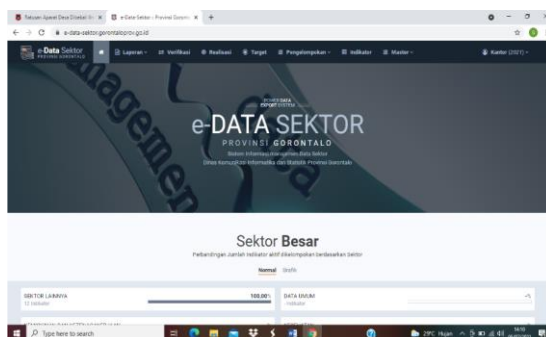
Tatanan Aparat Desa Dibekali Ini × | e-Data Sektor | Provinsi Gorontalo × | +

e-data-sektor.gorontaloprov.go.id

e-Data Sektor PROVINSI GORONTALO

Laporan | Verifikasi | Realisasi | Target | Pengelompokan | Indikator | Master | Kantor (2021)

e-DATA SEKTOR

PROVINSI GORONTALO

Sistem Informasi Manajemen Data Sektor
Dinas Komunikasi Informatika dan Statistik Provinsi Gorontalo

Sektor Besar

Perbandingan Jumlah Indikator aktif dikelompokan berdasarkan Sektor

Normal | Grafik

SEKTOR LAINNYA
12 Indikator

100,00%

DATA UMUM
- Indikator

Type here to search

29°C Hujan